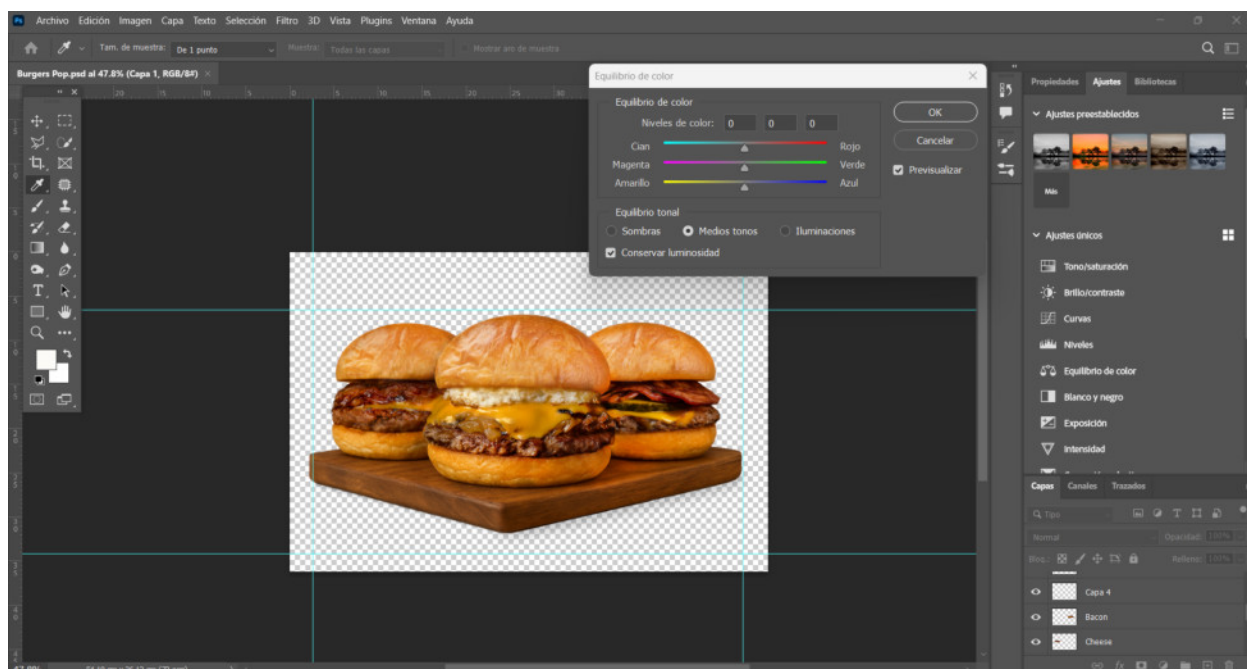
Archivo Edición Imagen Capa Texto Selección Filtro 3D Vista Plugins Ventana Ayuda

Tam. de muestra: De 1 punto Muestra: Todas las capas Mostrar aro de muestra

Burgers Pop.psd al 47.8% (Capa 1, RGB/8#) ×

Equilibrio de color

Equilibrio de color
Niveles de color: 0 0 0
Cian Rojo
Magenta Verde
Amarillo Azul

Equilibrio tonal
Sombras Medios tonos Iluminaciones
Conservar luminosidad

OK
Cancelar
Previsualizar

Propiedades Ajustes Bibliotecas
Ajustes preestablecidos
Más
Ajustes únicos
Tono/saturación
Brillo/contraste
Curvas
Niveles
Equilibrio de color
Blanco y negro
Exposición
Intensidad

Capas Canales Trazados
Tipo
Normal Opacidad: 100%
Bloq.: Relleno: 100%
Capa 4
Bacon
Cheese

47.8%